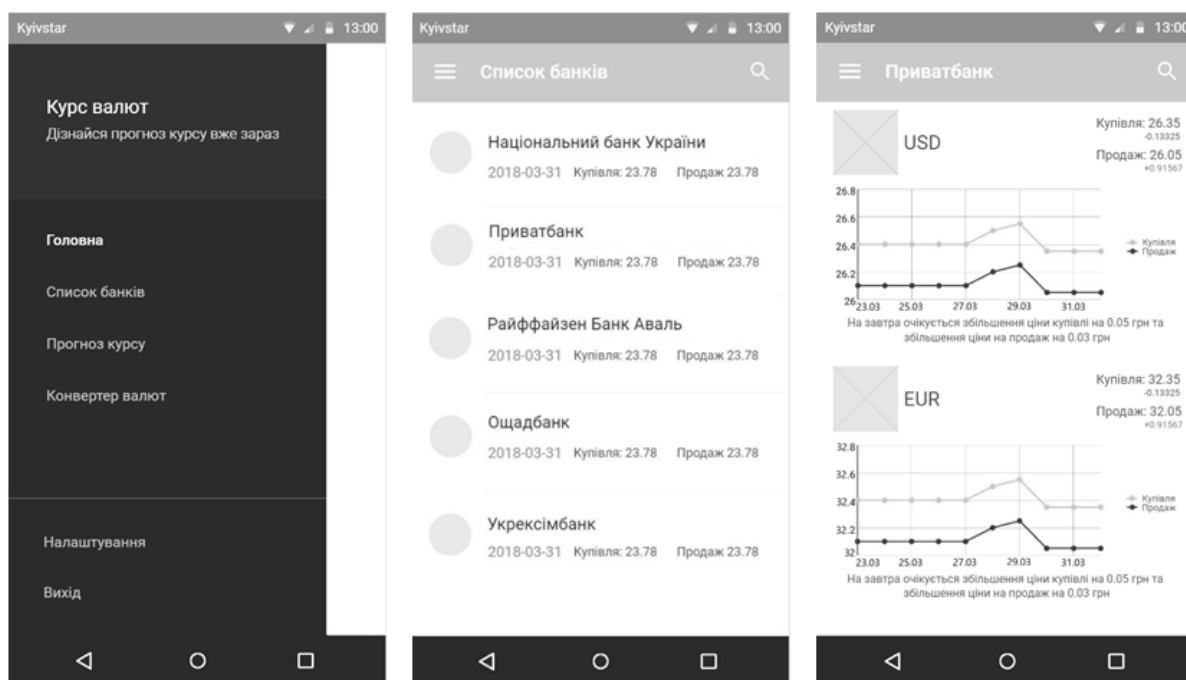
Kyivstar 13:00

Курс валют

Дізнайся прогноз курсу вже зараз

Головна

Список банків

Прогноз курсу

Конвертер валют

Налаштування

Вихід

Kyivstar 13:00

Список банків

Національний банк України

2018-03-31 Купівля: 23.78 Продаж 23.78

Приватбанк

2018-03-31 Купівля: 23.78 Продаж 23.78

Райффайзен Банк Аваль

2018-03-31 Купівля: 23.78 Продаж 23.78

Ощадбанк

2018-03-31 Купівля: 23.78 Продаж 23.78

Укрексімбанк

2018-03-31 Купівля: 23.78 Продаж 23.78

Kyivstar 13:00

Приватбанк

USD

Купівля: 26.35
-0.13325

Продаж: 26.05
+0.91567

26.8
26.6
26.4
26.2
26
23.03 25.03 27.03 29.03 31.03

Купівля
Продаж

На завтра очікується збільшення ціни купівлі на 0.05 грн та збільшення ціни на продаж на 0.03 грн

EUR

Купівля: 32.35
-0.13325

Продаж: 32.05
+0.91567

32.8
32.6
32.4
32.2
32
23.03 25.03 27.03 29.03 31.03

Купівля
Продаж

На завтра очікується збільшення ціни купівлі на 0.05 грн та збільшення ціни на продаж на 0.03 грн